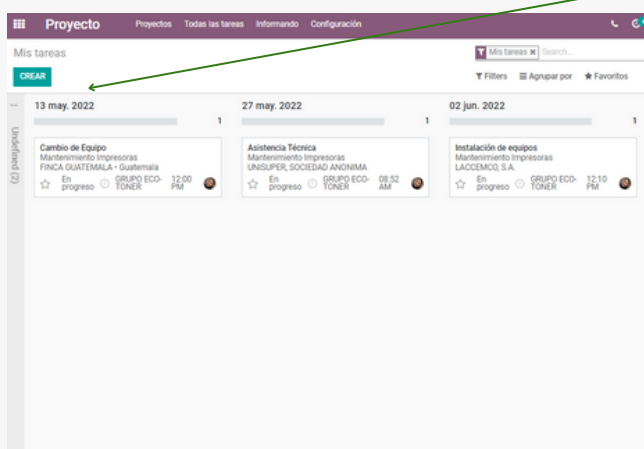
Proyecto Proyectos Todas las tareas Informando Configuración

Mis tareas

Mis tareas ✖ Search...

CREAR

Filtros Agrupar por Favoritos

Undefined (2)

13 may. 2022
1

Cambio de Equipo
Mantenimiento Impresoras
FINCA GUATEMALA • Guatemala
En progreso GRUPO ECO-TONER 12:00 PM

27 may. 2022
1

Asistencia Técnica
Mantenimiento Impresoras
UNISUPER, SOCIEDAD ANONIMA
En progreso GRUPO ECO-TONER 08:52 AM

02 jun. 2022
1

Instalación de equipos
Mantenimiento Impresoras
LACCEMCO, S.A.
En progreso GRUPO ECO-TONER 12:10 PM